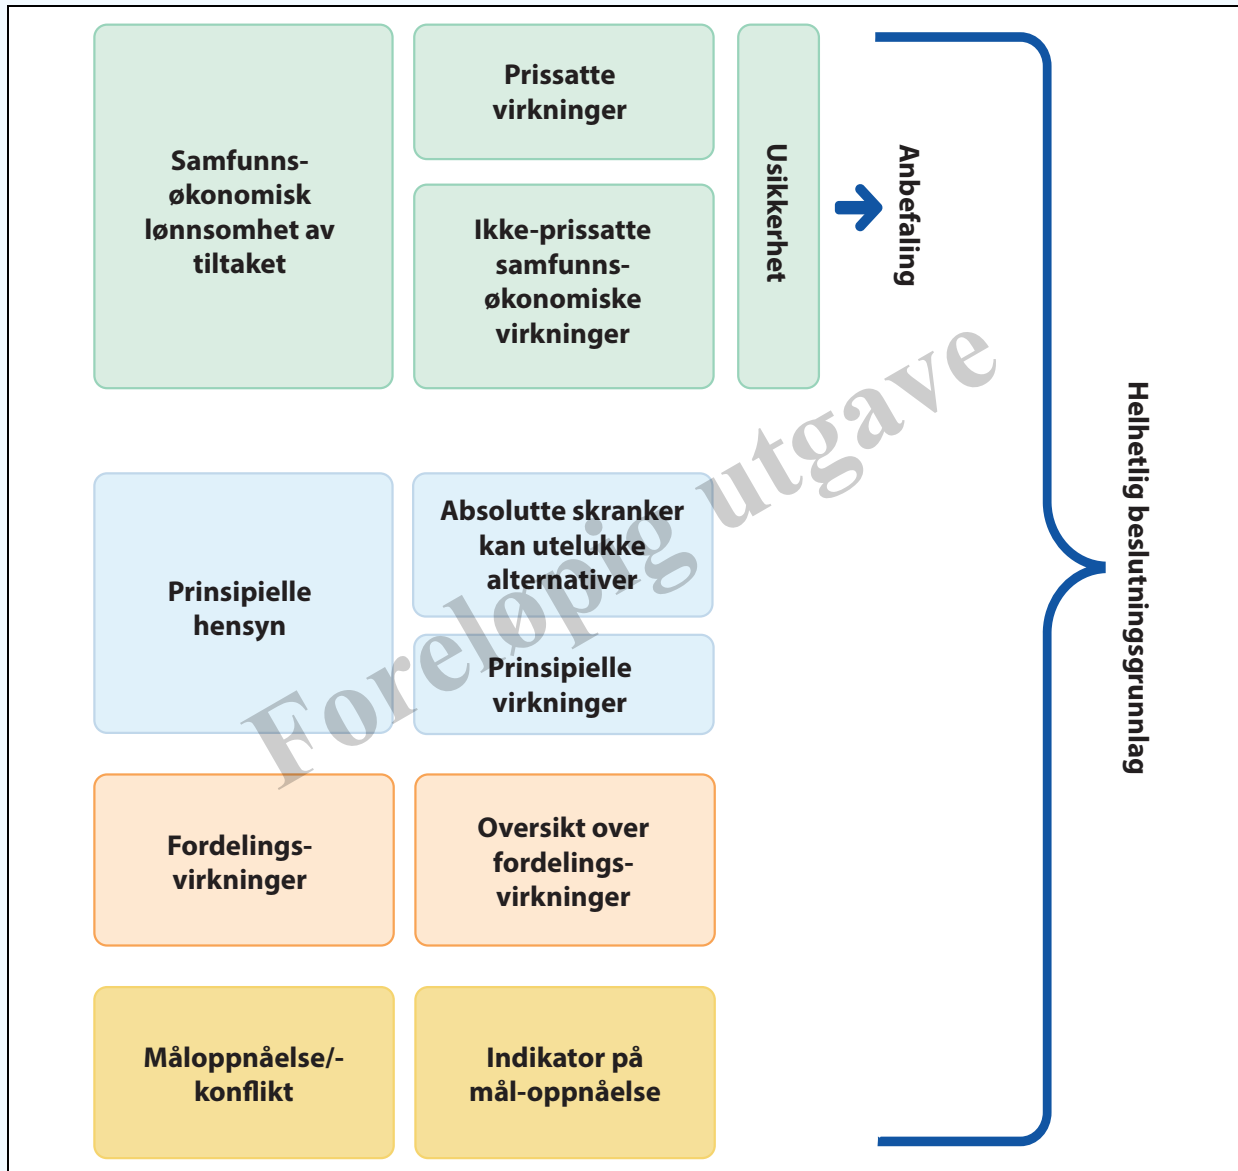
Samfunnsøkonomisk lønnsomhet av tiltaket

Prissatte virkninger

Ikke-prissatte samfunnsøkonomiske virkninger

Usikkerhet

Anbefaling

Prinsipielle hensyn

Absolutte skranker kan utelukke alternativer

Prinsipielle virkninger

Fordelingsvirkninger

Oversikt over fordelingsvirkninger

Måloppnåelse/-konflikt

Indikator på mål-oppnåelse

Helhetlig beslutningsgrunnlag

Foreløpig utgave